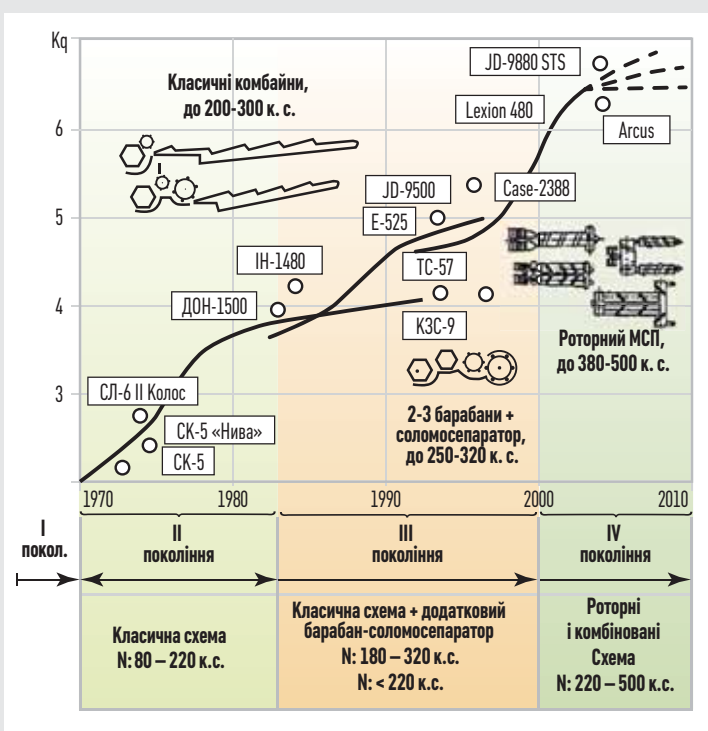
Kq

6

5

4

3

Класичні комбайни, до 200-300 к. с.

JD-9880 STS

Lexion 480

Arcus

JD-9500

Case-2388

E-525

IH-1480

TC-57

ДОН-1500

КЗС-9

Роторний МСП, до 380-500 к. с.

СЛ-6 II Колос

СК-5 «Нива»

СК-5

2-3 барабани + соломосепаратор, до 250-320 к. с.

1970

1980

1990

2000

2010

I покол.

II покоління

III покоління

IV покоління

Класична схема N: 80 – 220 к.с.

Класична схема + додатковий барабан-соломосепаратор N: 180 – 320 к.с. N: < 220 к.с.

Роторні і комбіновані Схема N: 220 – 500 к.с.